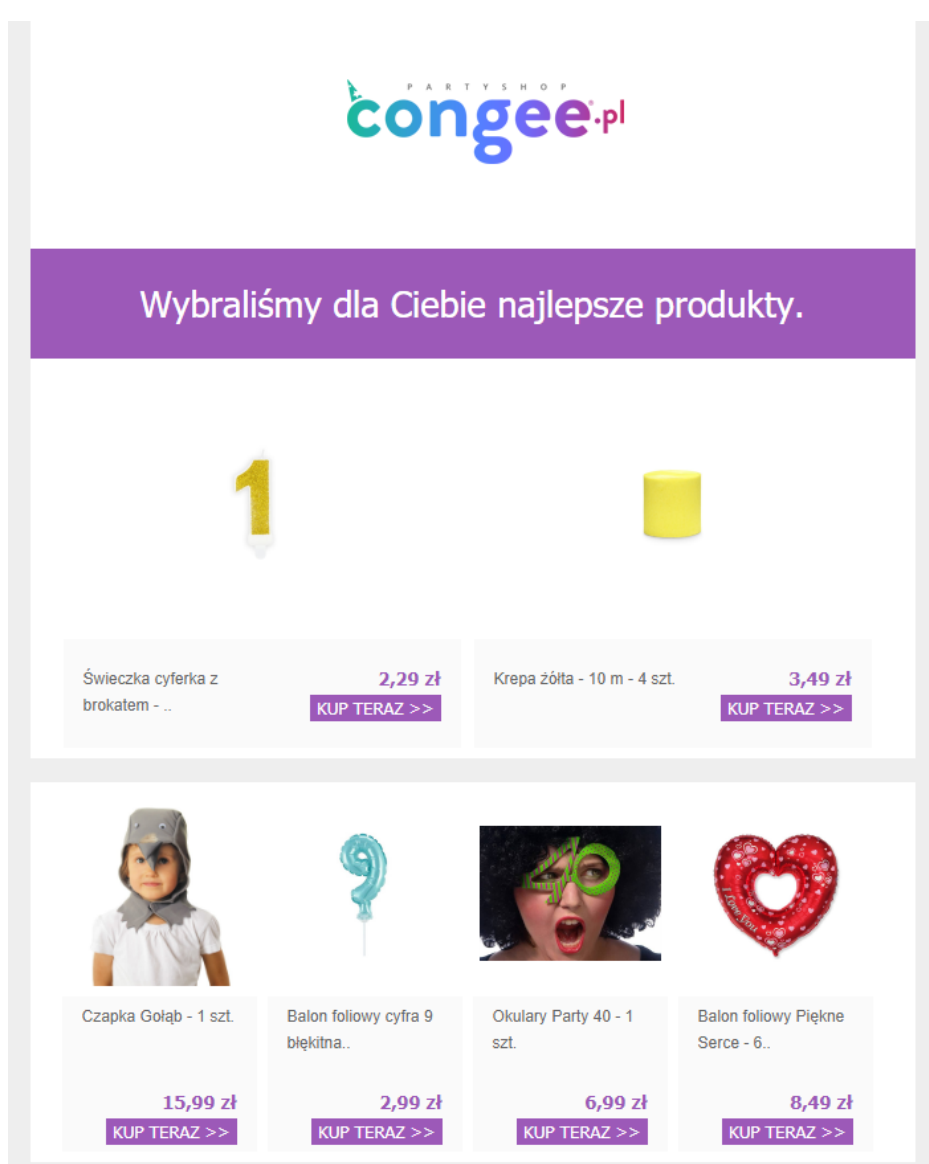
PARTYSHOP
congee.pl

Wybraliśmy dla Ciebie najlepsze produkty.

Świeczka cyferka z brokatem - ..
2,29 zł
KUP TERAZ >>

Krepa żółta - 10 m - 4 szt.
3,49 zł
KUP TERAZ >>

Czapka Gołąb - 1 szt.
15,99 zł
KUP TERAZ >>

Balon foliowy cyfra 9 błękitna..
2,99 zł
KUP TERAZ >>

Okulary Party 40 - 1 szt.
6,99 zł
KUP TERAZ >>

Balon foliowy Piękne Serce - 6..
8,49 zł
KUP TERAZ >>